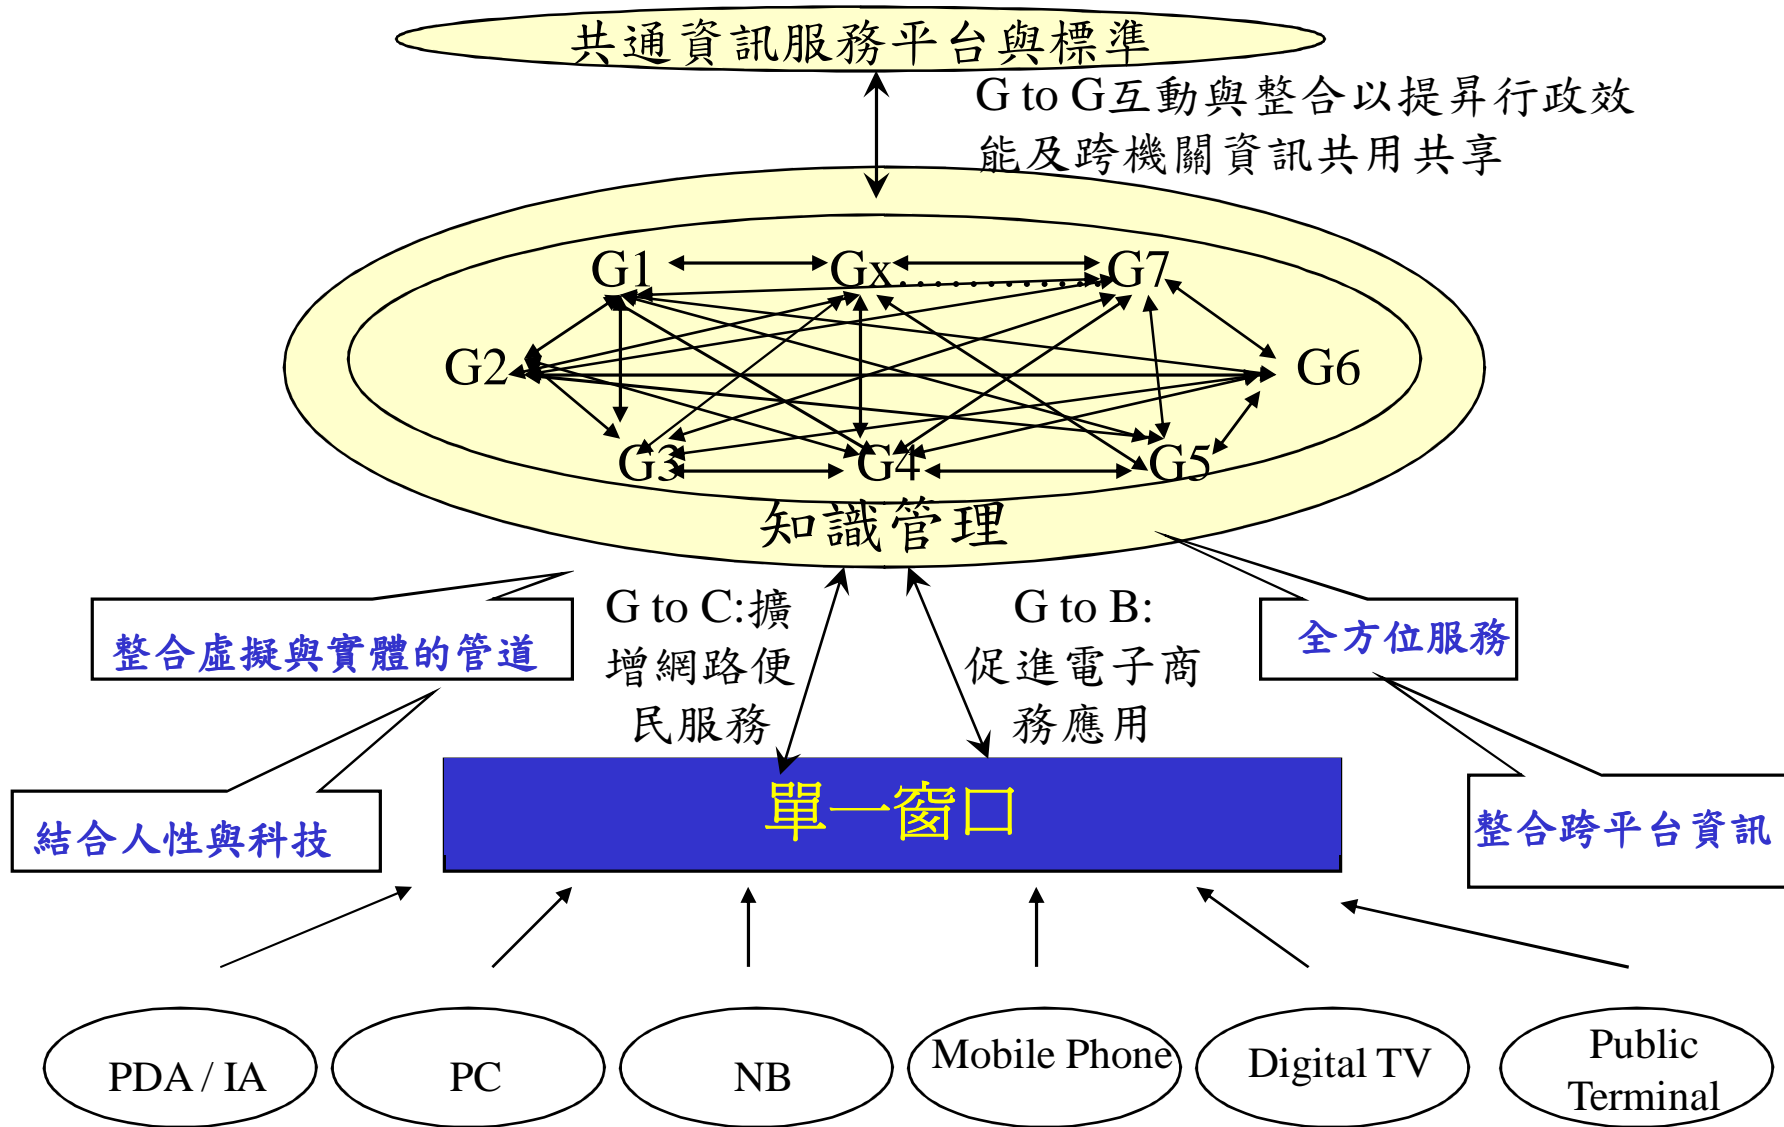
共通資訊服務平台與標準

G to G互動與整合以提昇行政效能及跨機關資訊共用共享

G1
Gx
G7
G2
G6
G3
G4
G5

知識管理

整合虛擬與實體的管道

G to C:擴增網路便民服務

G to B:促進電子商務應用

全方位服務

結合人性與科技

單一窗口

整合跨平台資訊

PDA / IA
PC
NB
Mobile Phone
Digital TV
Public Terminal